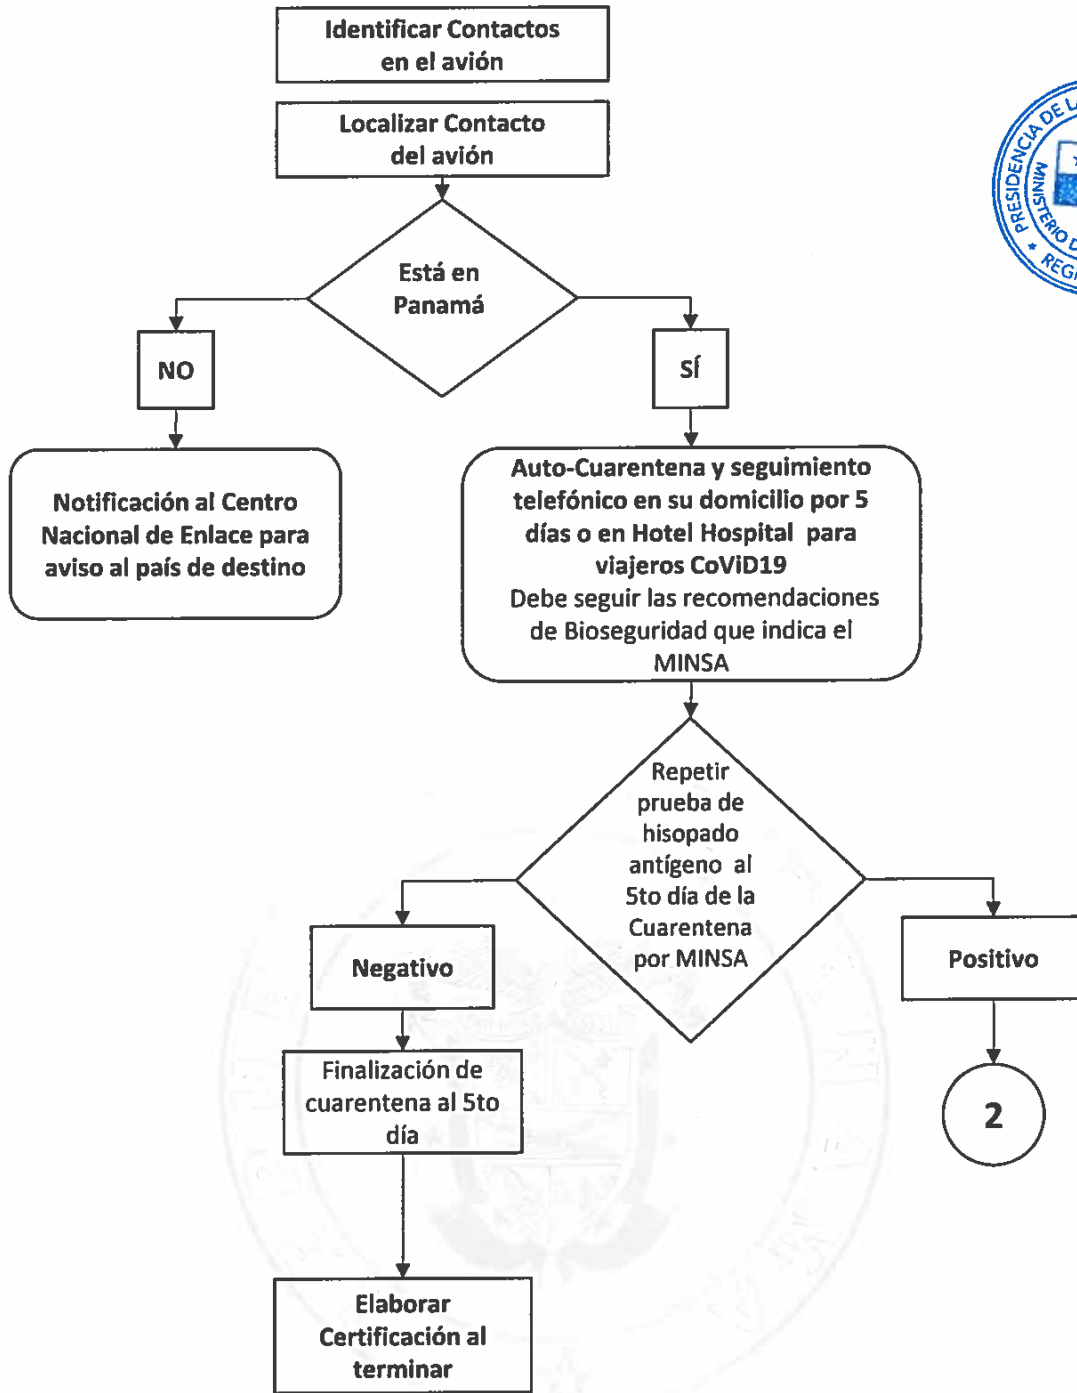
Identificar Contactos en el avión

Localizar Contacto del avión

Está en Panamá

NO

SÍ

Notificación al Centro Nacional de Enlace para aviso al país de destino

Auto-Cuarentena y seguimiento telefónico en su domicilio por 5 días o en Hotel Hospital para viajeros CoViD19
Debe seguir las recomendaciones de Bioseguridad que indica el MINSA

Repetir prueba de hisopado antígeno al 5to día de la Cuarentena por MINSA

Negativo

Positivo

Finalización de cuarentena al 5to día

2

Elaborar Certificación al terminar

PRESIDENCIA DE L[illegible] MINISTERIO D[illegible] REG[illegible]